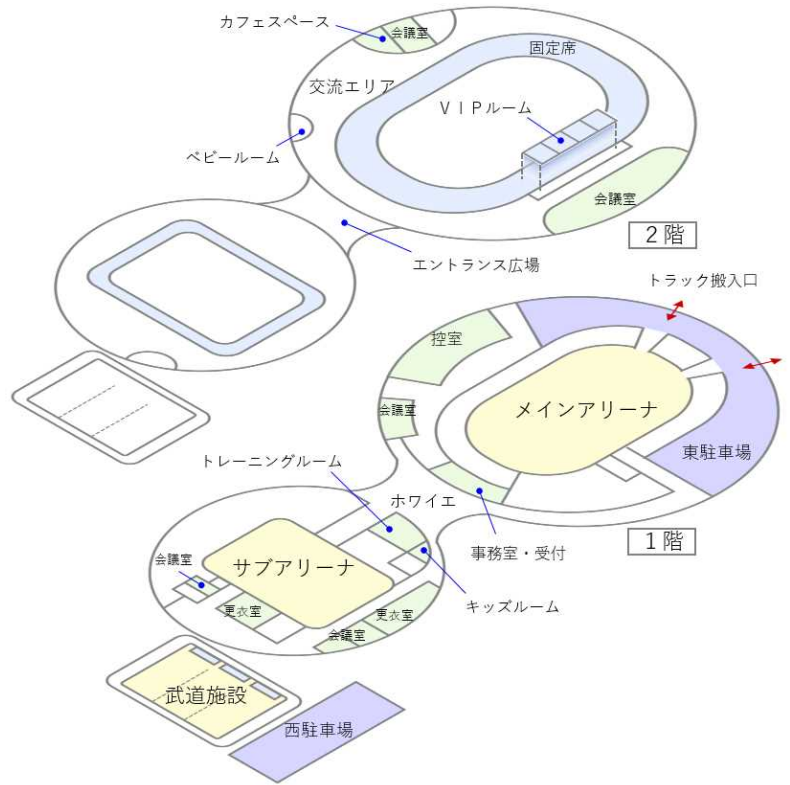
カフェスペース
会議室
固定席
交流エリア
ＶＩＰルーム
ベビールーム
会議室
2階
エントランス広場
トラック搬入口
控室
会議室
メインアリーナ
東駐車場
トレーニングルーム
ホワイエ
事務室・受付
1階
会議室
サブアリーナ
キッズルーム
更衣室
更衣室
会議室
武道施設
西駐車場